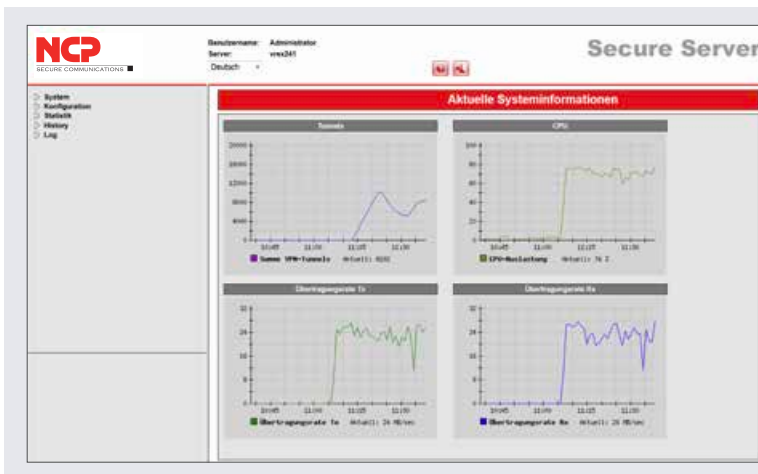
NCP
SECURE COMMUNICATIONS

Benutzername: Administrator
Server: vrex241
Deutsch

Secure Server

System
Konfiguration
Statistik
History
Log

Aktuelle Systeminformationen

Tunnels

16000
12000
8000
4000
0
10:45 11:00 11:15 11:30

Summe VPN-Tunnels Aktuell: 8202

CPU

100
80
60
40
20
0
10:45 11:00 11:15 11:30

CPU-Auslastung Aktuell: 76 %

Übertragungsrate Tx

32
24
16
8
0
10:45 11:00 11:15 11:30

Übertragungsrate Tx Aktuell: 24 MB/sec

Übertragungsrate Rx

32
24
16
8
0
10:45 11:00 11:15 11:30

Übertragungsrate Rx Aktuell: 26 MB/sec